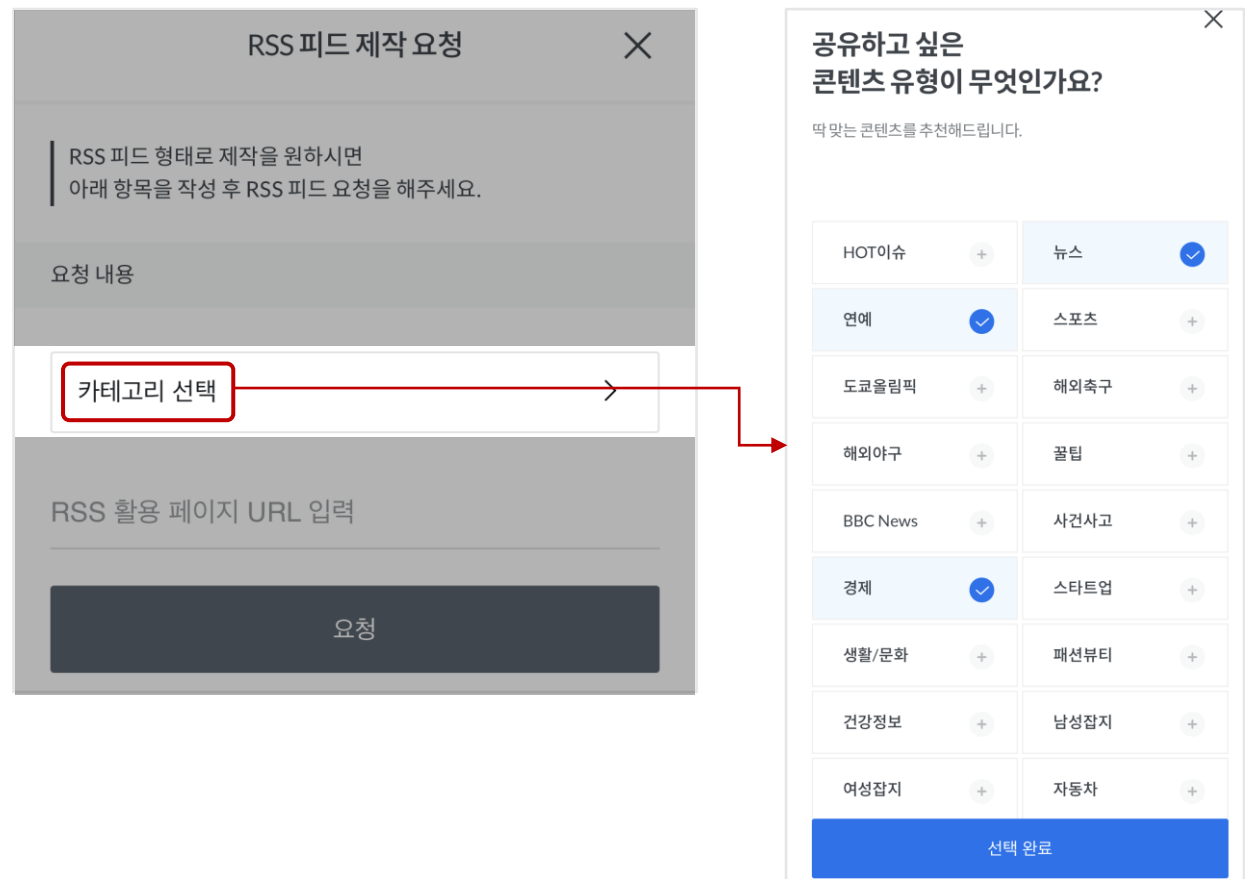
RSS 피드 제작 요청

RSS 피드 형태로 제작을 원하시면
아래 항목을 작성 후 RSS 피드 요청을 해주세요.

요청 내용

카테고리 선택

RSS 활용 페이지 URL 입력

요청

공유하고 싶은
콘텐츠 유형이 무엇인가요?

딱 맞는 콘텐츠를 추천해드립니다.

| | |
|---|---|
| HOT이슈 | 뉴스 |
| 연예 | 스포츠 |
| 도쿄올림픽 | 해외축구 |
| 해외야구 | 꿀팁 |
| BBC News | 사건사고 |
| 경제 | 스타트업 |
| 생활/문화 | 패션뷰티 |
| 건강정보 | 남성잡지 |
| 여성잡지 | 자동차 |

선택 완료